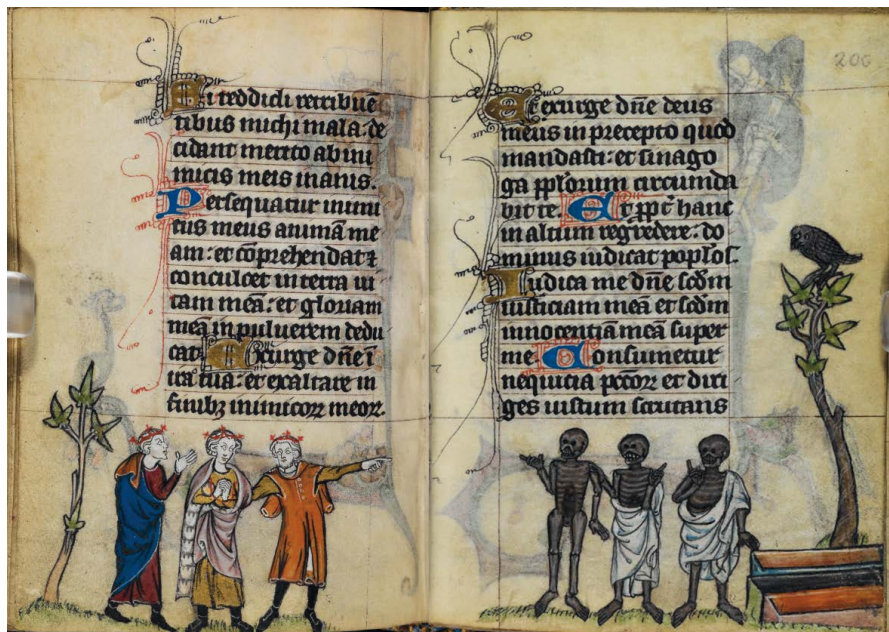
mie

Si reddidi retribuentibus michi mala: decidam merito ab inimicis meis inanis. Persequatur inimicus animam meam: et comprehendat et conculcet in terra uitam meam: et gloriam meam in puluerem deducat. Exurge domine in ira tua: et exaltare in finibus inimicorum meorum.

200

Exurge domine deus meus in precepto quod mandasti: et sinagoga populorum circumdabit te. Et propter hanc in altum regredere: dominus iudicat populos. Iudica me domine secundum iusticiam meam et secundum innocentiam meam super me. Consumetur nequicia peccatorum et diriges iustum scrutans